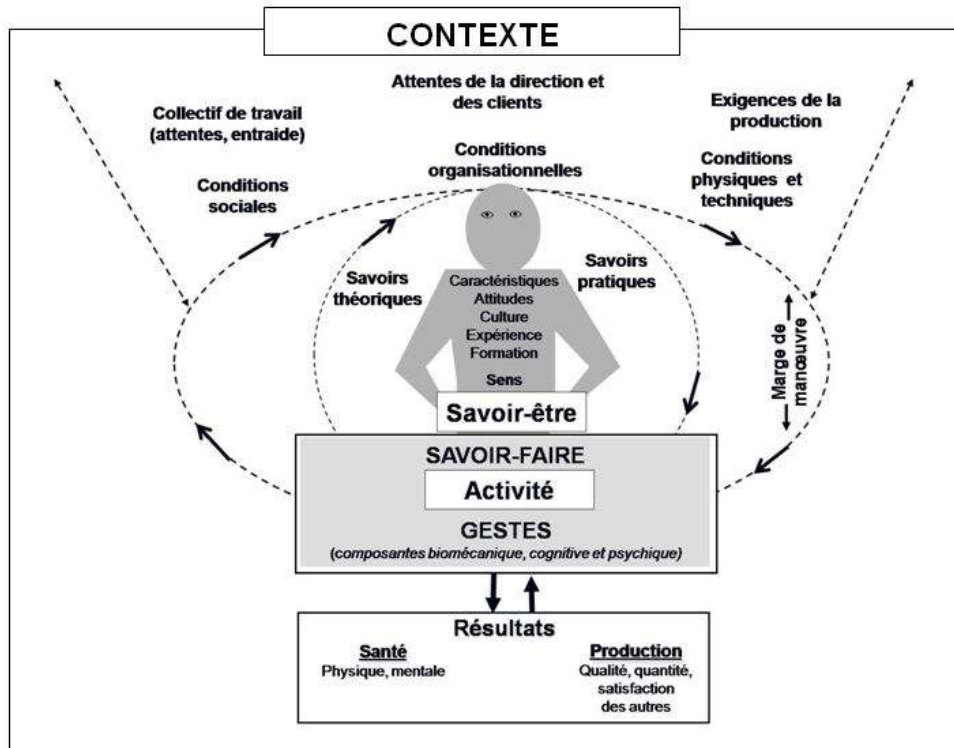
CONTEXTE

Collectif de travail (attentes, entraide)

Attentes de la direction et des clients

Exigences de la production

Conditions organisationnelles

Conditions sociales

Conditions physiques et techniques

Savoirs théoriques

Savoirs pratiques

Caractéristiques
Attitudes
Culture
Expérience
Formation

Sens

Marge de manœuvre

Savoir-être

SAVOIR-FAIRE

Activité

GESTES
(composantes biomécanique, cognitive et psychique)

Résultats

Santé
Physique, mentale

Production
Qualité, quantité, satisfaction des autres